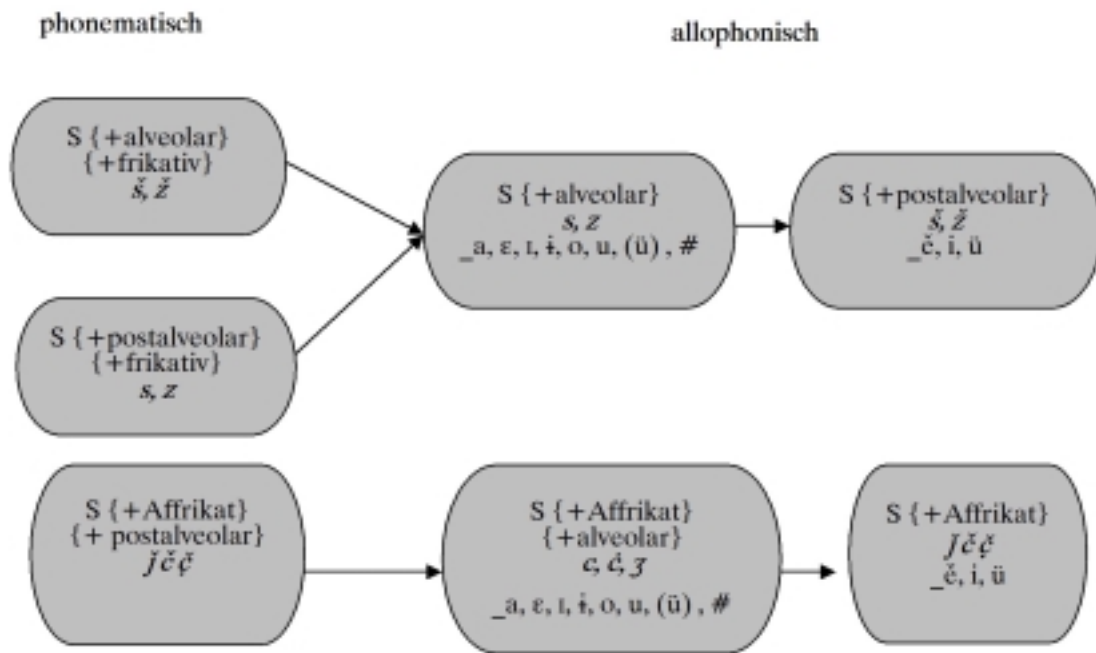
phonematisch

allophonisch

S {+alveolar}
{+frikativ}
*š, ž*

S {+alveolar}
*s, z*
_a, ɛ, ɪ, ɨ, o, u, (ü) , #

S {+postalveolar}
*š, ž*
_ě, i, ü

S {+postalveolar}
{+frikativ}
*s, z*

S {+Affrikat}
{+ postalveolar}
*ǰ č č̣*

S {+Affrikat}
{+alveolar}
*c, ċ, ʒ*
_a, ɛ, ɪ, ɨ, o, u, (ü) , #

S {+Affrikat}
*ǰ č č̣*
_ě, i, ü